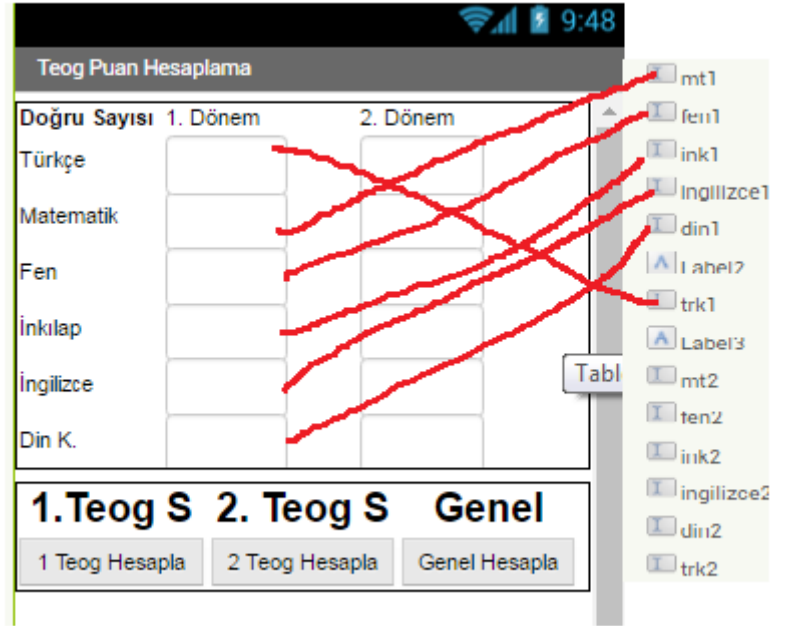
9:48

Teog Puan Hesaplama

Doğru Sayısı 1. Dönem 2. Dönem

Türkçe

Matematik

Fen

İnkılap

İngilizce

Din K.

1.Teog S 2. Teog S Genel

1 Teog Hesapla 2 Teog Hesapla Genel Hesapla

Tabl

mt1
fen1
ink1
ingilizce1
din1
Label2
trk1
Label3
mt2
fen2
ink2
ingilizce2
din2
trk2